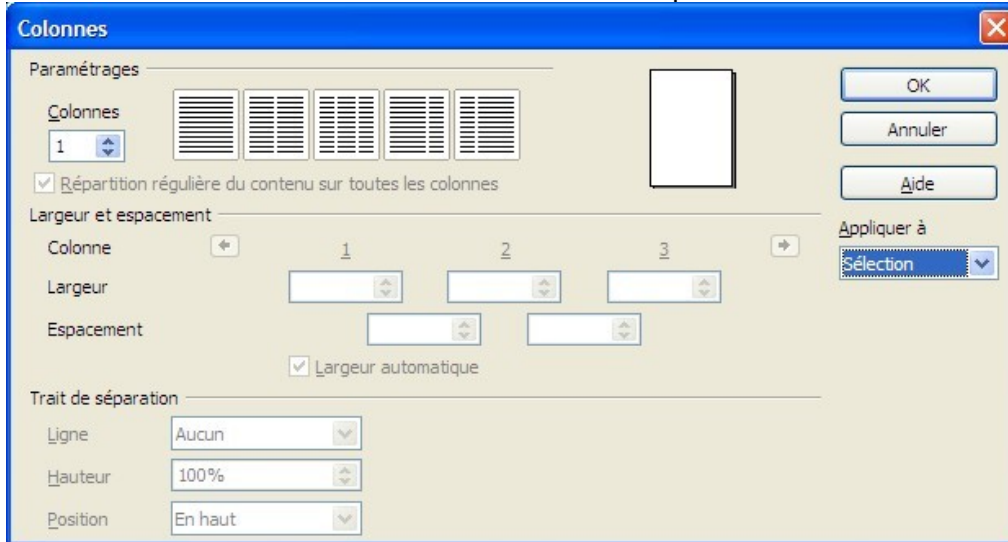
Colonnes

Paramétrages

Colonnes
1

Répartition régulière du contenu sur toutes les colonnes

OK
Annuler
Aide

Appliquer à
Sélection

Largeur et espacement

Colonne
1
2
3

Largeur

Espacement

Largeur automatique

Trait de séparation

Ligne
Aucun

Hauteur
100%

Position
En haut